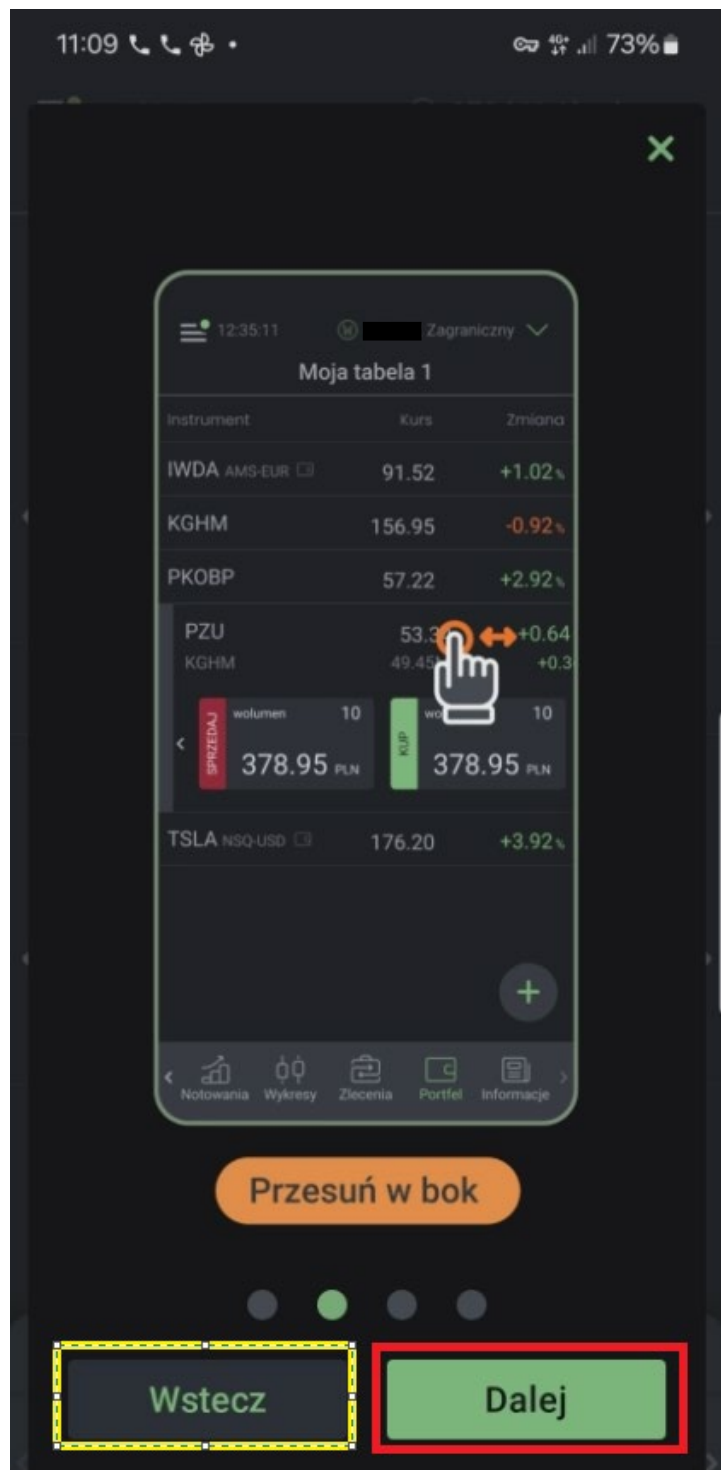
11:09 73%

12:35:11 Zagraniczny

Moja tabela 1

| Instrument | Kurs | Zmiana |
|---|---|---|
| IWDA AMS-EUR | 91.52 | +1.02% |
| KGHM | 156.95 | -0.92% |
| PKOBP | 57.22 | +2.92% |
| PZU | 53.3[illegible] | +0.64 |
| KGHM | 49.45 | +0.3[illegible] |

SPRZEDAJ wolumen 10 378.95 PLN

KUP wo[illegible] 10 378.95 PLN

| TSLA NSQ-USD | 176.20 | +3.92% |
|---|---|---|

+

Notowania Wykresy Zlecenia Portfel Informacje

Przesuń w bok

Wstecz

Dalej